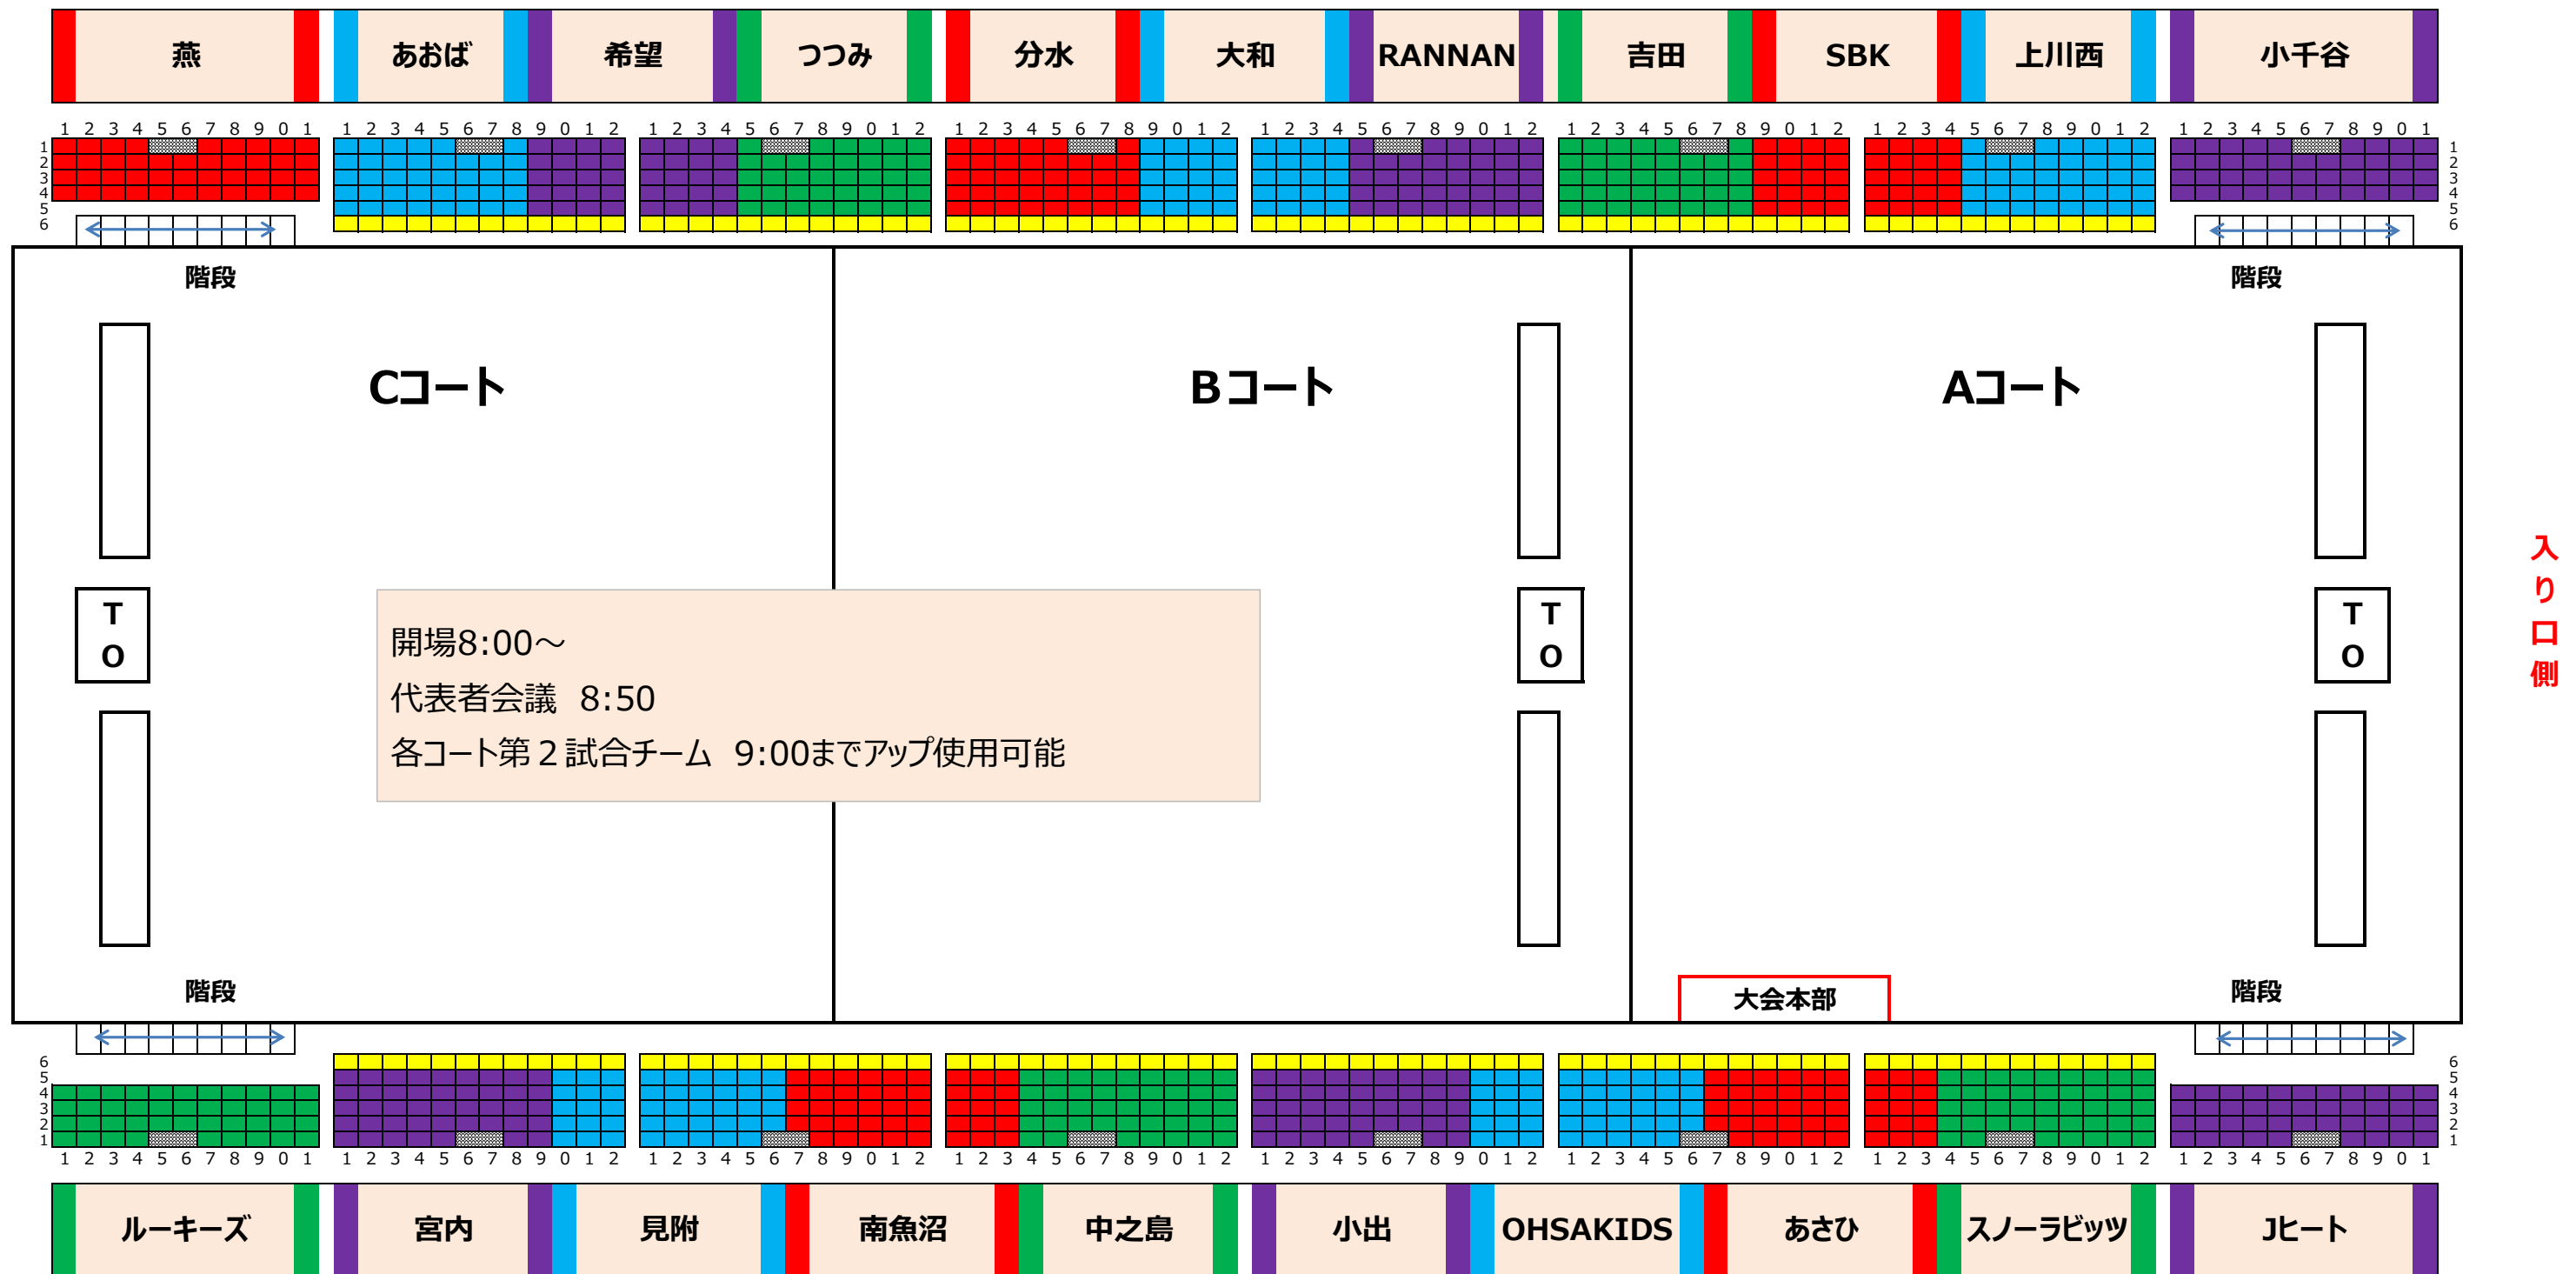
燕 あおば 希望 つつみ 分水 大和 RANNAN 吉田 SBK 上川西 小千谷

1 2 3 4 5 6 7 8 9 0 1
1 2 3 4 5 6 7 8 9 0 1 2
1 2 3 4 5 6 7 8 9 0 1 2
1 2 3 4 5 6 7 8 9 0 1 2
1 2 3 4 5 6 7 8 9 0 1 2
1 2 3 4 5 6 7 8 9 0 1 2
1 2 3 4 5 6 7 8 9 0 1 2
1 2 3 4 5 6 7 8 9 0 1

1 2 3 4 5 6

階段

階段

Cコート

Bコート

Aコート

T O

T O

T O

入り口側

開場8:00～
代表者会議　8:50
各コート第２試合チーム　9:00までアップ使用可能

階段

大会本部

階段

6 5 4 3 2 1

1 2 3 4 5 6 7 8 9 0 1
1 2 3 4 5 6 7 8 9 0 1 2
1 2 3 4 5 6 7 8 9 0 1 2
1 2 3 4 5 6 7 8 9 0 1 2
1 2 3 4 5 6 7 8 9 0 1 2
1 2 3 4 5 6 7 8 9 0 1 2
1 2 3 4 5 6 7 8 9 0 1 2
1 2 3 4 5 6 7 8 9 0 1

ルーキーズ 宮内 見附 南魚沼 中之島 小出 OHSAKIDS あさひ スノーラビッツ JヒートDOT